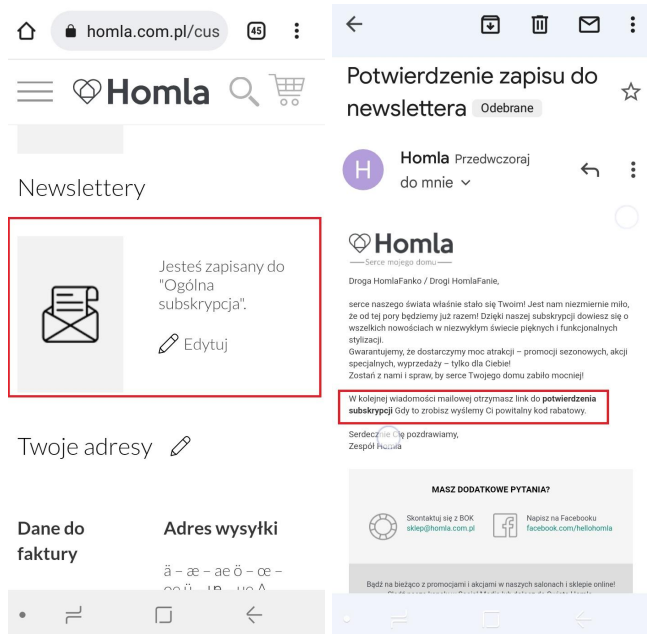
homla.com.pl/cus 45

Homla

Newslettery

Jesteś zapisany do "Ogólna subskrypcja".

Edytuj

Twoje adresy

Dane do faktury

Adres wysyłki

ä – æ – ae ö – œ – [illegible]

Potwierdzenie zapisu do newslettera Odebrane

Homla Przedwczoraj
do mnie

Homla
Serce mojego domu

Droga HomlaFanko / Drogi HomlaFanie,

serce naszego świata właśnie stało się Twoim! Jest nam niezmiernie miło, że od tej pory będziemy już razem! Dzięki naszej subskrypcji dowiesz się o wszelkich nowościach w niezwykłym świecie pięknych i funkcjonalnych stylizacji.
Gwarantujemy, że dostarczymy moc atrakcji – promocji sezonowych, akcji specjalnych, wyprzedaży – tylko dla Ciebie!
Zostań z nami i spraw, by serce Twojego domu zabiło mocniej!

W kolejnej wiadomości mailowej otrzymasz link do potwierdzenia subskrypcji Gdy to zrobisz wyślemy Ci powitalny kod rabatowy.

Serdecznie Cię pozdrawiamy,
Zespół Homla

MASZ DODATKOWE PYTANIA?

Skontaktuj się z BOK
sklep@homla.com.pl

Napisz na Facebooku
facebook.com/hellohomla

Bądź na bieżąco z promocjami i akcjami w naszych salonach i sklepie online!
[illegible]